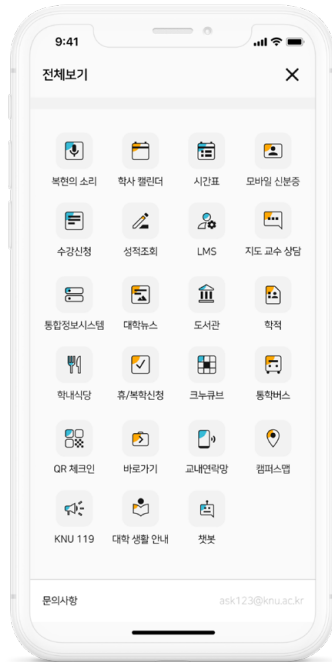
9:41

전체보기

×

복현의 소리
학사 캘린더
시간표
모바일 신분증

수강신청
성적조회
LMS
지도 교수 상담

통합정보시스템
대학뉴스
도서관
학적

학내식당
휴/복학신청
크누큐브
통학버스

QR 체크인
바로가기
교내연락망
캠퍼스맵

KNU 119
대학 생활 안내
챗봇

문의사항
ask123@knu.ac.kr